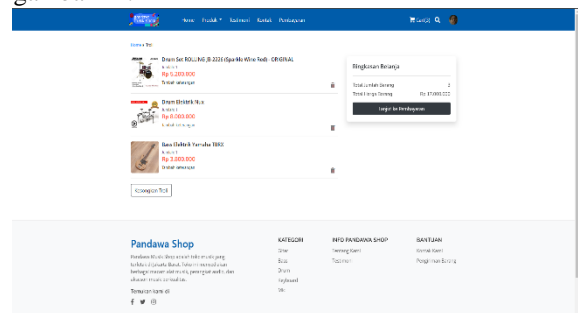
Home Produk Testimoni Kontak Pembayaran

Cart(3)

Home / Troli

Drum Set ROLLING JB 2226 (Sparkle Wine Red) - ORIGINAL
Jumlah: 1
Rp 5.200.000
Produk tersedia

Drum Elektrik Nux
Jumlah: 1
Rp 8.000.000
Produk tersedia

Bass Elektrik Yamaha TRB2
Jumlah: 1
Rp 3.800.000
Produk tersedia

Kosongkan Troli

Ringkasan Belanja
Total Jumlah Barang 3
Total Harga Barang Rp 17.000.000
Lanjut ke Pembayaran

Pandawa Shop
Pandawa Music Shop adalah toko musik yang terletak di Jawa Barat. Kami menyediakan berbagai macam alat musik, perangkat audio, dan aksesoris musik berkualitas.

Temukan kami di

KATEGORI
Gitar
Bass
Drum
Keyboard
Alat

INFO PANDAWA SHOP
Tentang Kami
Testimoni

BANTUAN
Kontak Kami
Pengiriman Barang